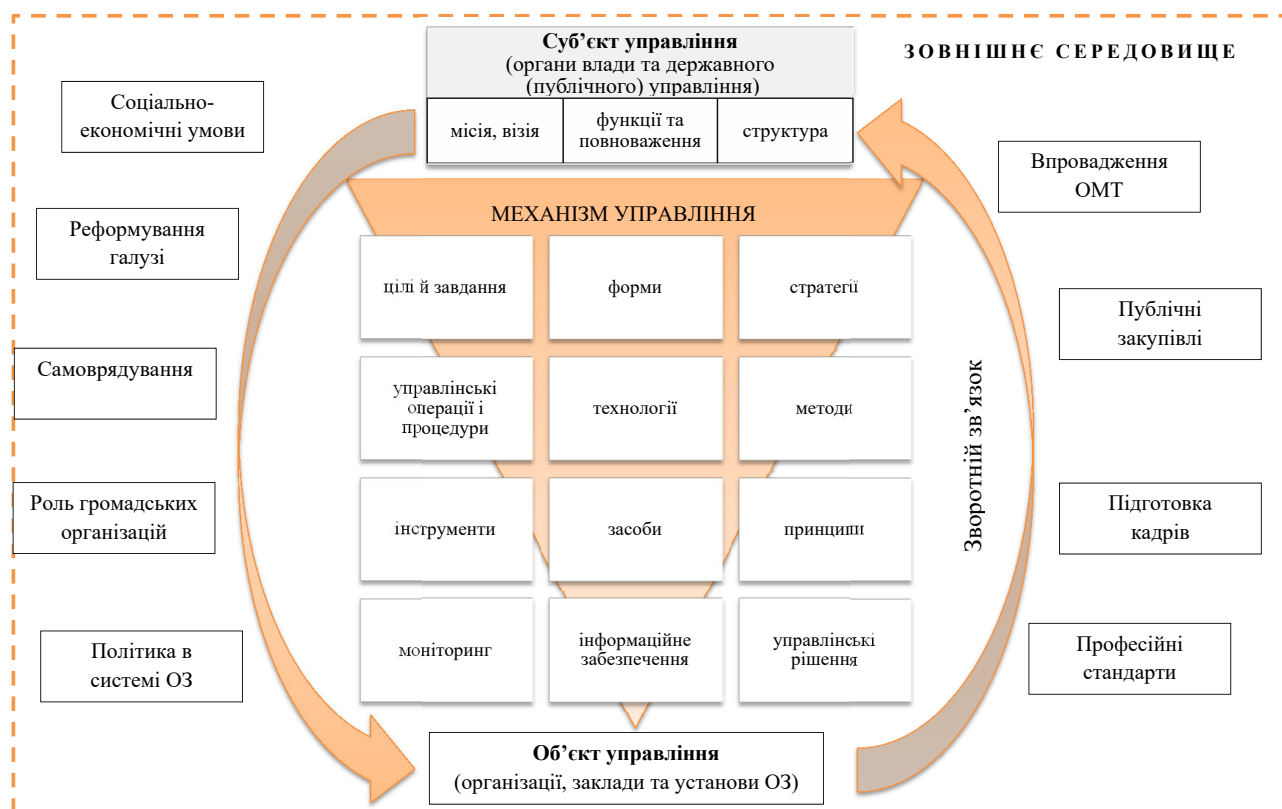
Суб'єкт управління
(органи влади та державного (публічного) управління)

| місія, візія | функції та повноваження | структура |
|---|---|---|

ЗОВНІШНЄ СЕРЕДОВИЩЕ

Соціально-економічні умови

Реформування галузі

Самоврядування

Роль громадських організацій

Політика в системі ОЗ

Впровадження ОМТ

Публічні закупівлі

Підготовка кадрів

Професійні стандарти

МЕХАНІЗМ УПРАВЛІННЯ

| цілі й завдання | форми | стратегії |
|---|---|---|
| управлінські операції і процедури | технології | методи |
| інструменти | засоби | принципи |
| моніторинг | інформаційне забезпечення | управлінські рішення |

Зворотній зв'язок

Об'єкт управління
(організації, заклади та установи ОЗ)